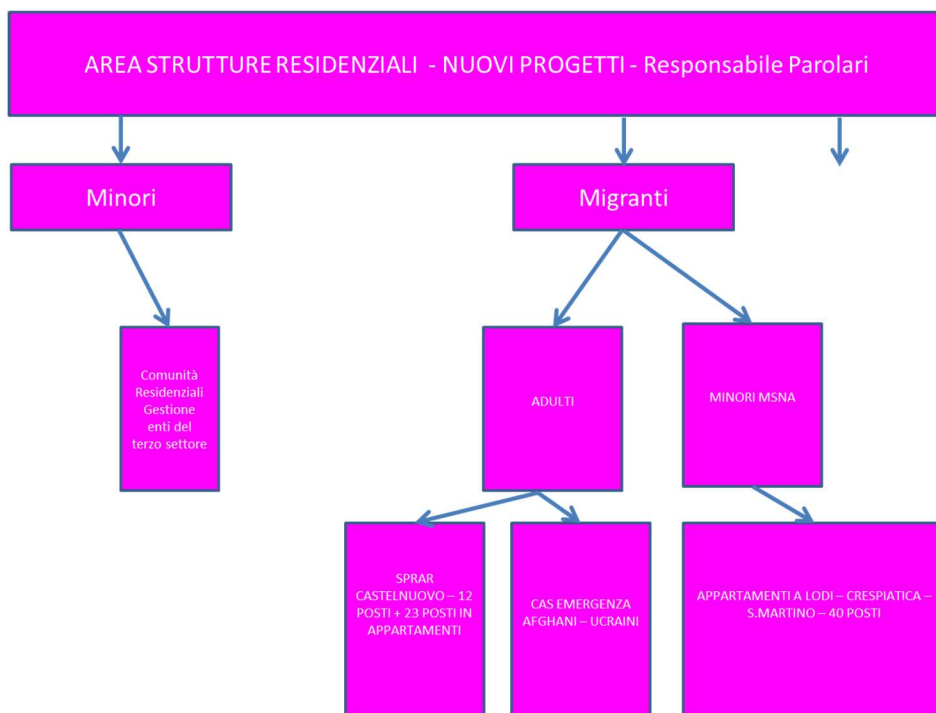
AREA STRUTTURE RESIDENZIALI - NUOVI PROGETTI - Responsabile Parolari

Minori

Migranti

Comunità Residenziali Gestione enti del terzo settore

ADULTI

MINORI MSNA

SPRAR CASTELNUOVO – 12 POSTI + 23 POSTI IN APPARTAMENTI

CAS EMERGENZA AFGHANI – UCRAINI

APPARTAMENTI A LODI – CRESPIATICA – S.MARTINO – 40 POSTI